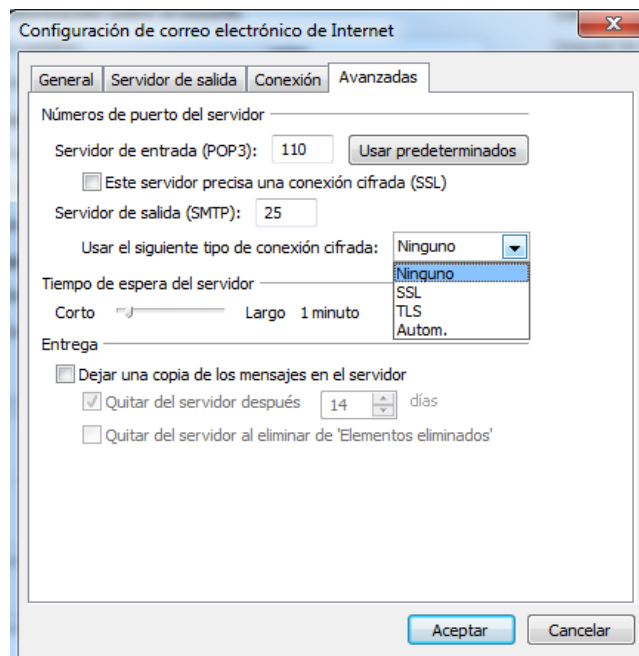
Configuración de correo electrónico de Internet

General | Servidor de salida | Conexión | Avanzadas

Números de puerto del servidor

Servidor de entrada (POP3): 110 Usar predeterminados

Este servidor precisa una conexión cifrada (SSL)

Servidor de salida (SMTP): 25

Usar el siguiente tipo de conexión cifrada: Ninguno

Ninguno
SSL
TLS
Autom.

Tiempo de espera del servidor

Corto Largo 1 minuto

Entrega

Dejar una copia de los mensajes en el servidor

Quitar del servidor después 14 días

Quitar del servidor al eliminar de 'Elementos eliminados'

Aceptar Cancelar